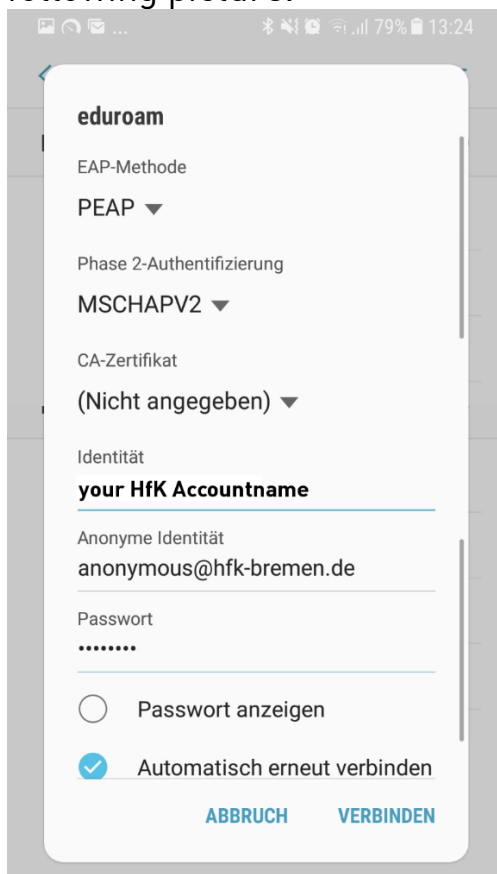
79% 13:24

eduroam

EAP-Methode

PEAP

Phase 2-Authentifizierung

MSCHAPV2

CA-Zertifikat

(Nicht angegeben)

Identität

your HfK Accountname

Anonyme Identität

anonymous@hfk-bremen.de

Passwort

••••••••

Passwort anzeigen

Automatisch erneut verbinden

ABBRUCH VERBINDEN